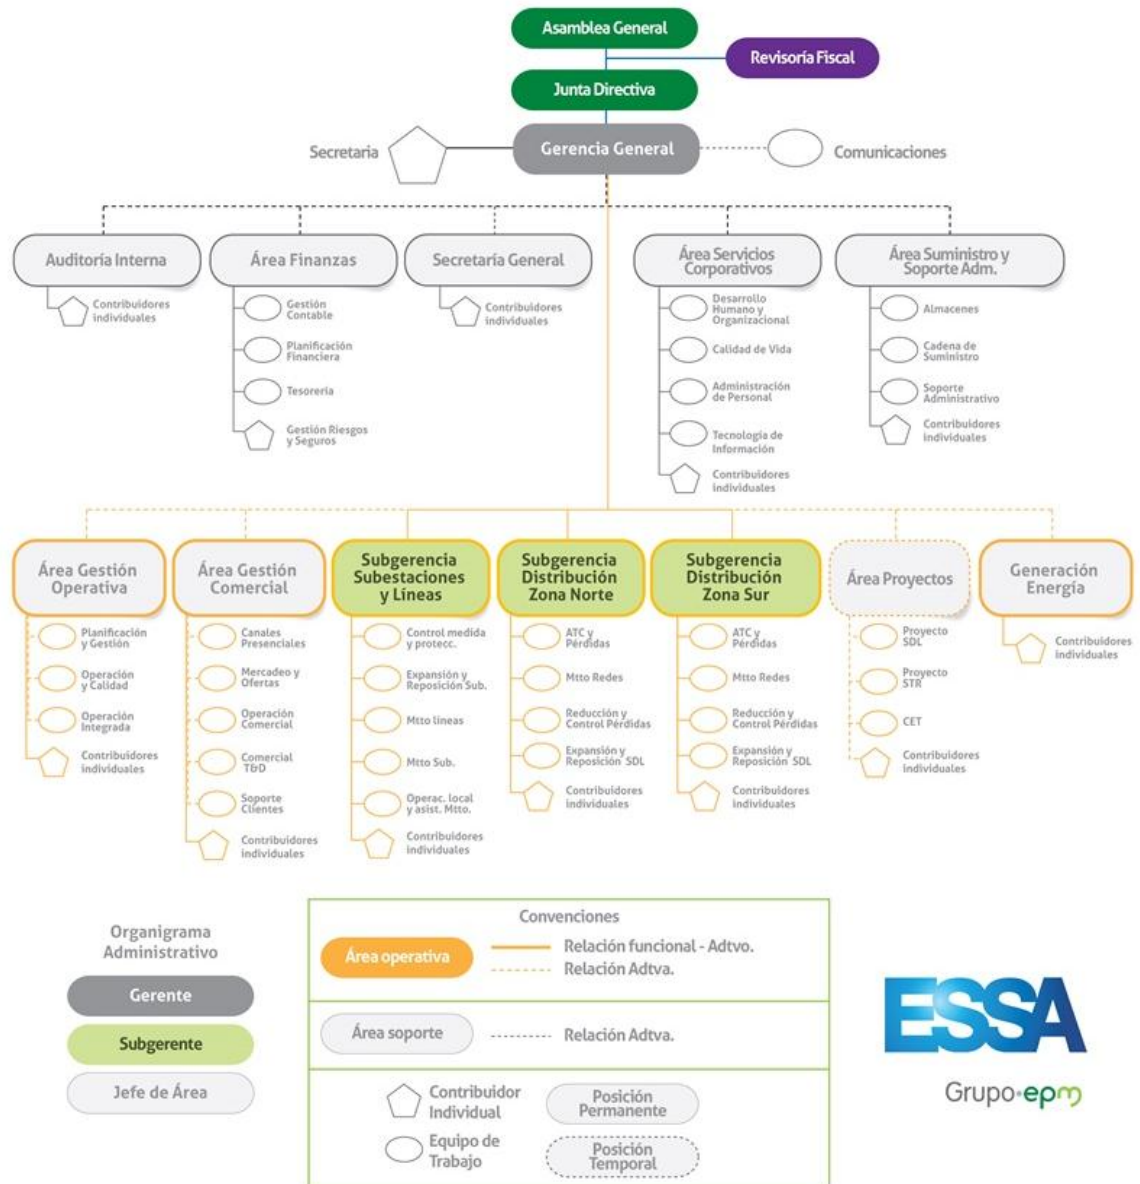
Asamblea General

Revisoría Fiscal

Junta Directiva

Secretaria

Gerencia General

Comunicaciones

Auditoría Interna
Contribuidores individuales

Área Finanzas
Gestión Contable
Planificación Financiera
Tesorería
Gestión Riesgos y Seguros

Secretaría General
Contribuidores individuales

Área Servicios Corporativos
Desarrollo Humano y Organizacional
Calidad de Vida
Administración de Personal
Tecnología de Información
Contribuidores individuales

Área Suministro y Soporte Adm.
Almacenes
Cadena de Suministro
Soporte Administrativo
Contribuidores individuales

Área Gestión Operativa
Planificación y Gestión
Operación y Calidad
Operación Integrada
Contribuidores individuales

Área Gestión Comercial
Canales Presenciales
Mercadeo y Ofertas
Operación Comercial
Comercial T&D
Soporte Clientes
Contribuidores individuales

Subgerencia Subestaciones y Líneas
Control medida y protecc.
Expansión y Reposición Sub.
Mtto líneas
Mtto Sub.
Operac. local y asist. Mtto.
Contribuidores individuales

Subgerencia Distribución Zona Norte
ATC y Pérdidas
Mtto Redes
Reducción y Control Pérdidas
Expansión y Reposición SDL
Contribuidores individuales

Subgerencia Distribución Zona Sur
ATC y Pérdidas
Mtto Redes
Reducción y Control Pérdidas
Expansión y Reposición SDL
Contribuidores individuales

Área Proyectos
Proyecto SDL
Proyecto STR
CET
Contribuidores individuales

Generación Energía
Contribuidores individuales

Organigrama Administrativo
Gerente
Subgerente
Jefe de Área

Convenciones
Área operativa
Relación funcional - Adtvo.
Relación Adtva.
Área soporte
Relación Adtva.
Contribuidor Individual
Equipo de Trabajo
Posición Permanente
Posición Temporal

ESSA
Grupo·epm